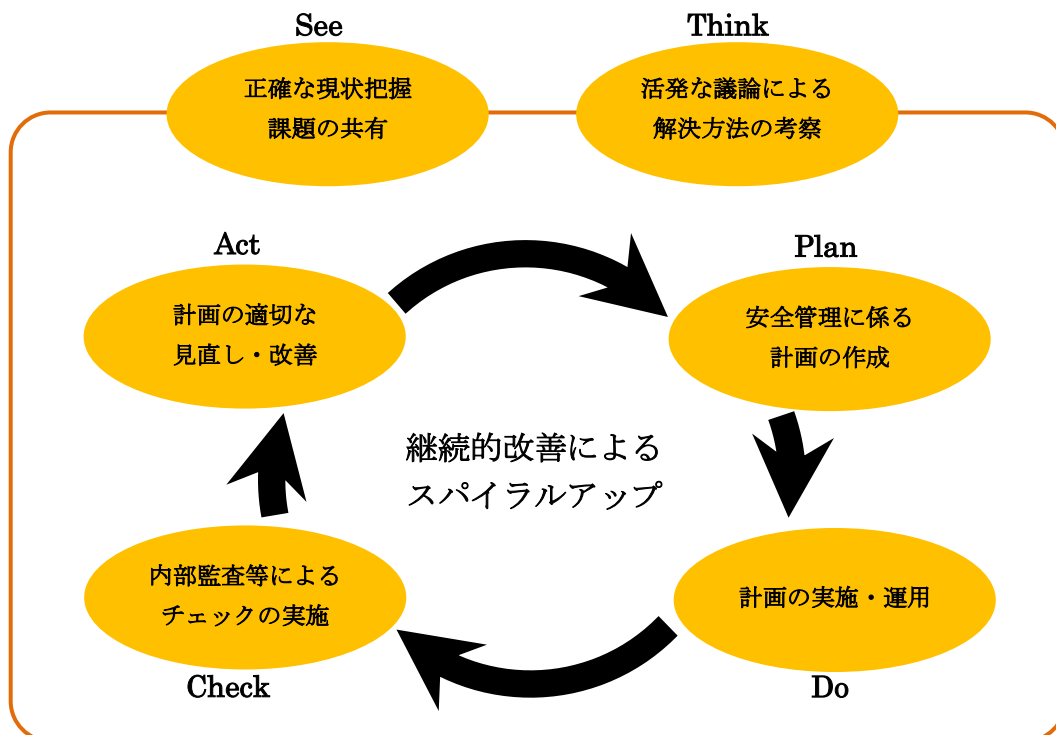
See

正確な現状把握
課題の共有

Think

活発な議論による
解決方法の考察

Act

計画の適切な
見直し・改善

Plan

安全管理に係る
計画の作成

継続的改善による
スパイラルアップ

内部監査等による
チェックの実施

計画の実施・運用

Check

Do